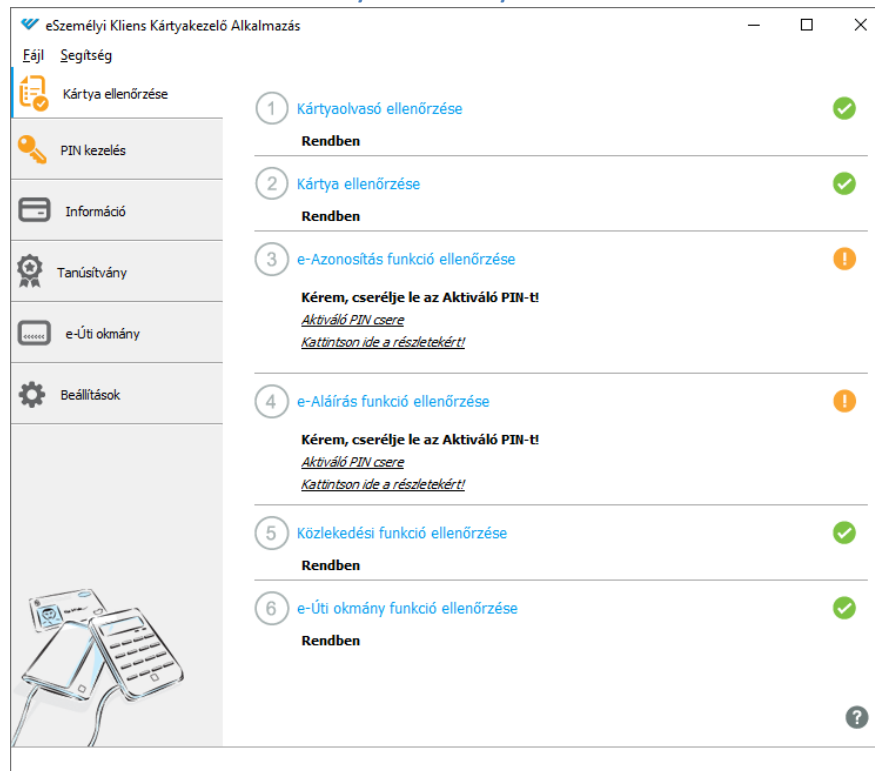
eSzemélyi Kliens Kártyakezelő Alkalmazás

Fájl Segítség

Kártya ellenőrzése

PIN kezelés

Információ

Tanúsítvány

e-Úti okmány

Beállítások

1 Kártyaolvasó ellenőrzése

Rendben

2 Kártya ellenőrzése

Rendben

3 e-Azonosítás funkció ellenőrzése

Kérem, cserélje le az Aktiváló PIN-t!

Aktiváló PIN csere

Kattintson ide a részletekért!

4 e-Aláírás funkció ellenőrzése

Kérem, cserélje le az Aktiváló PIN-t!

Aktiváló PIN csere

Kattintson ide a részletekért!

5 Közlekedési funkció ellenőrzése

Rendben

6 e-Úti okmány funkció ellenőrzése

Rendben

?